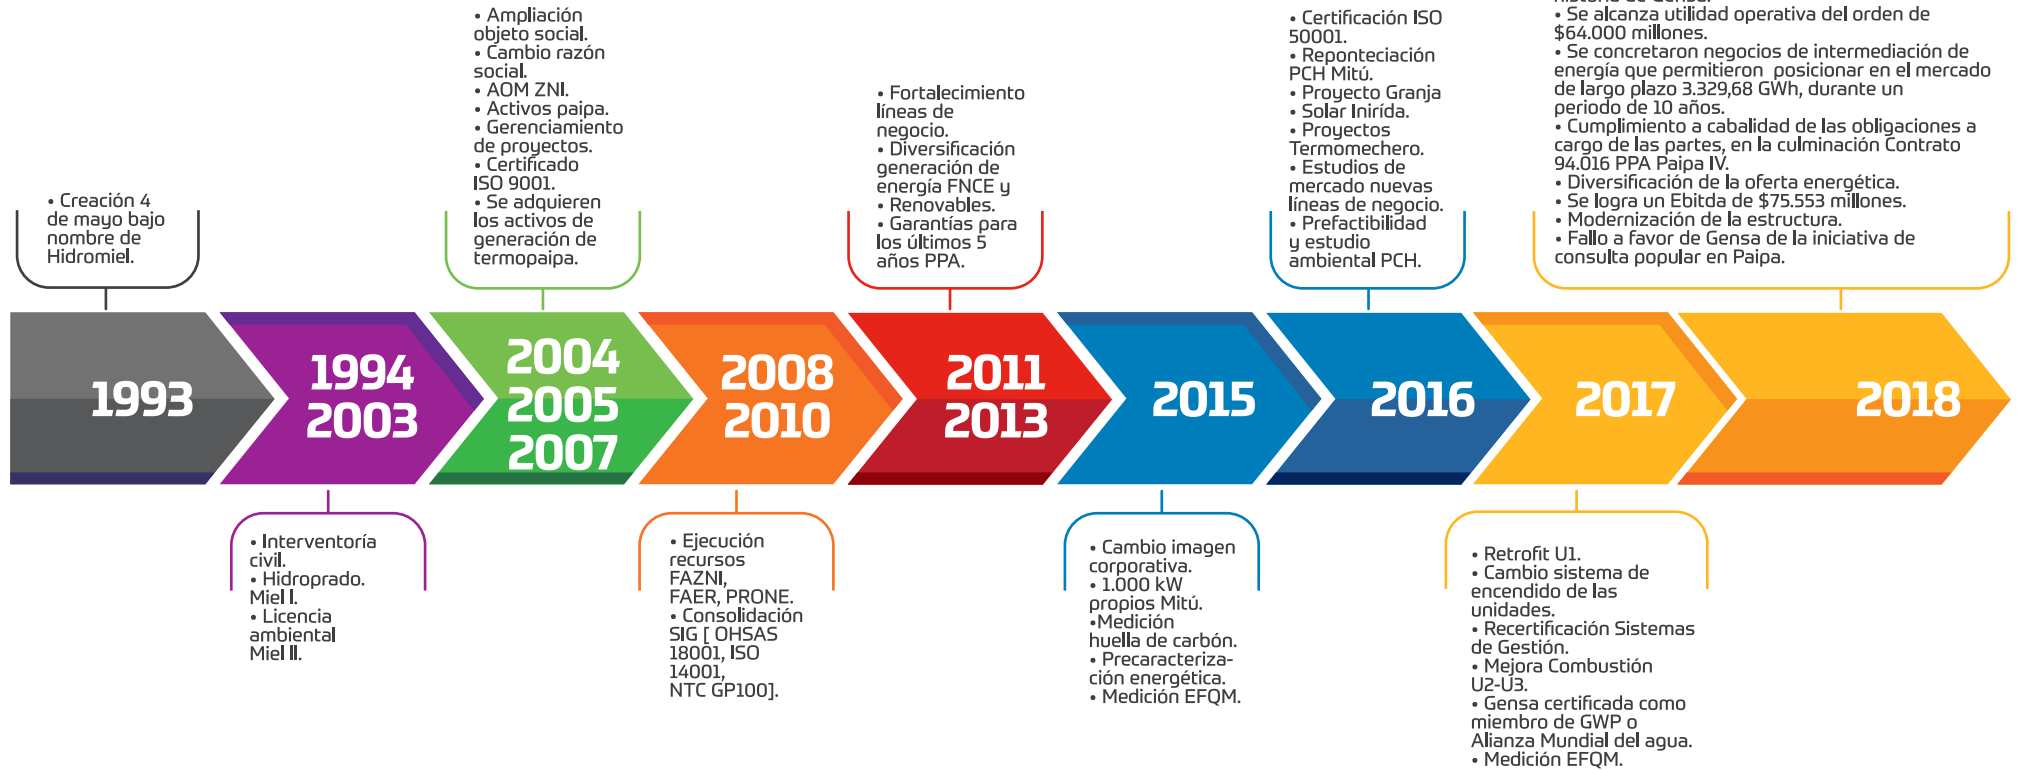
• Creación 4 de mayo bajo nombre de Hidromiel.

• Ampliación objeto social.
• Cambio razón social.
• AOM ZNI.
• Activos paipa.
• Gerenciamiento de proyectos.
• Certificado ISO 9001.
• Se adquieren los activos de generación de termopaipa.

• Fortalecimiento líneas de negocio.
• Diversificación generación de energía FNCE y
• Renovables.
• Garantías para los últimos 5 años PPA.

• Certificación ISO 50001.
• Reponteciación PCH Mitú.
• Proyecto Granja
• Solar Inirída.
• Proyectos Termomechero.
• Estudios de mercado nuevas líneas de negocio.
• Prefactibilidad y estudio ambiental PCH.

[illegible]
• Se alcanza utilidad operativa del orden de $64.000 millones.
• Se concretaron negocios de intermediación de energía que permitieron posicionar en el mercado de largo plazo 3.329,68 GWh, durante un periodo de 10 años.
• Cumplimiento a cabalidad de las obligaciones a cargo de las partes, en la culminación Contrato 94.016 PPA Paipa IV.
• Diversificación de la oferta energética.
• Se logra un Ebitda de $75.553 millones.
• Modernización de la estructura.
• Fallo a favor de Gensa de la iniciativa de consulta popular en Paipa.

1993

1994
2003

2004
2005
2007

2008
2010

2011
2013

2015

2016

2017

2018

• Interventoría civil.
• Hidroprado. Miel I.
• Licencia ambiental Miel II.

• Ejecución recursos FAZNI, FAER, PRONE.
• Consolidación SIG [ OHSAS 18001, ISO 14001, NTC GP100].

• Cambio imagen corporativa.
• 1.000 kW propios Mitú.
•Medición huella de carbón.
• Precaracterización energética.
• Medición EFQM.

• Retrofit U1.
• Cambio sistema de encendido de las unidades.
• Recertificación Sistemas de Gestión.
• Mejora Combustión U2-U3.
• Gensa certificada como miembro de GWP o Alianza Mundial del agua.
• Medición EFQM.